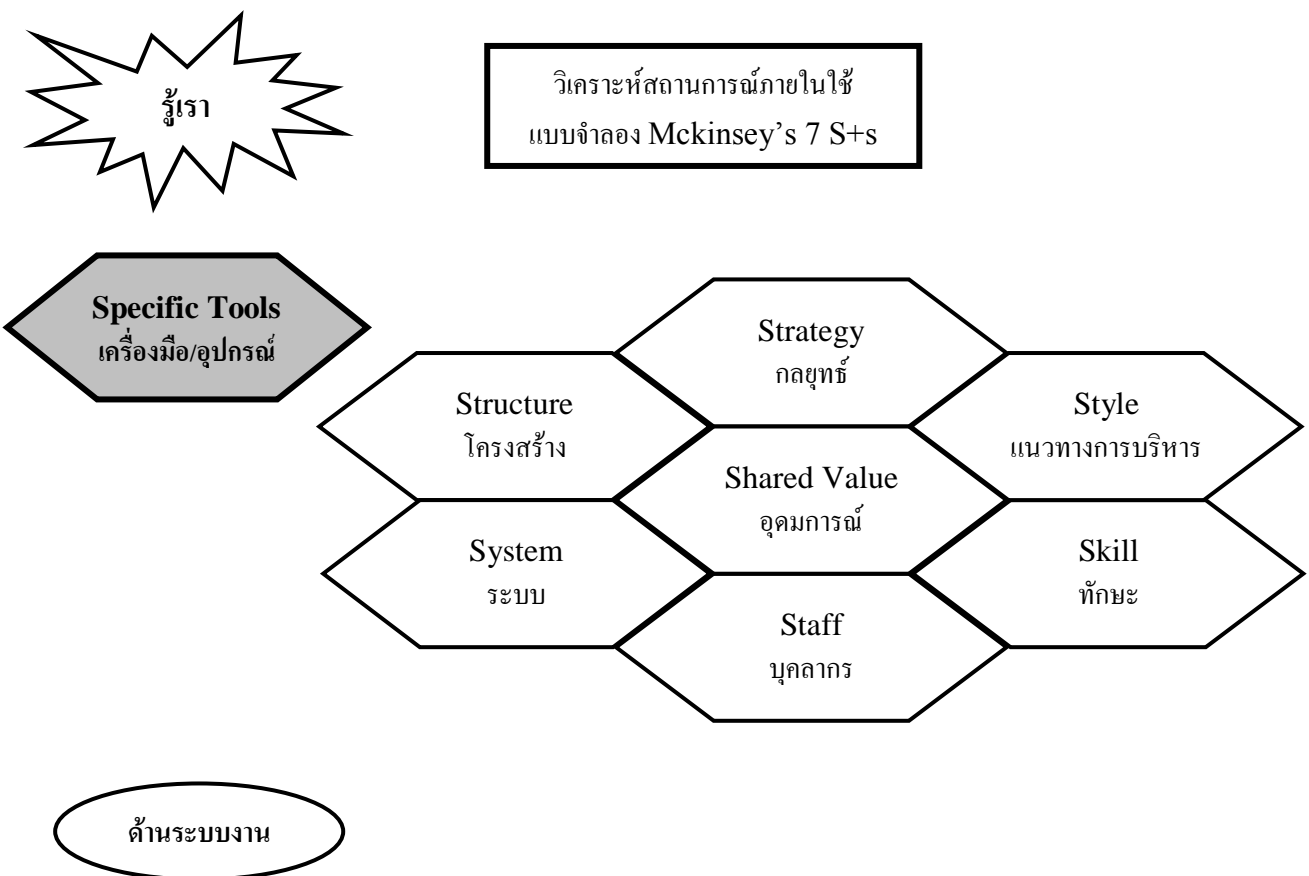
รู้เรา

วิเคราะห์สถานการณ์ภายในใช้ แบบจำลอง Mckinsey’s 7 S+s

Specific Tools
เครื่องมือ/อุปกรณ์

Strategy
กลยุทธ์

Structure
โครงสร้าง

Style
แนวทางการบริหาร

Shared Value
อุดมการณ์

System
ระบบ

Skill
ทักษะ

Staff
บุคลากร

ด้านระบบงาน